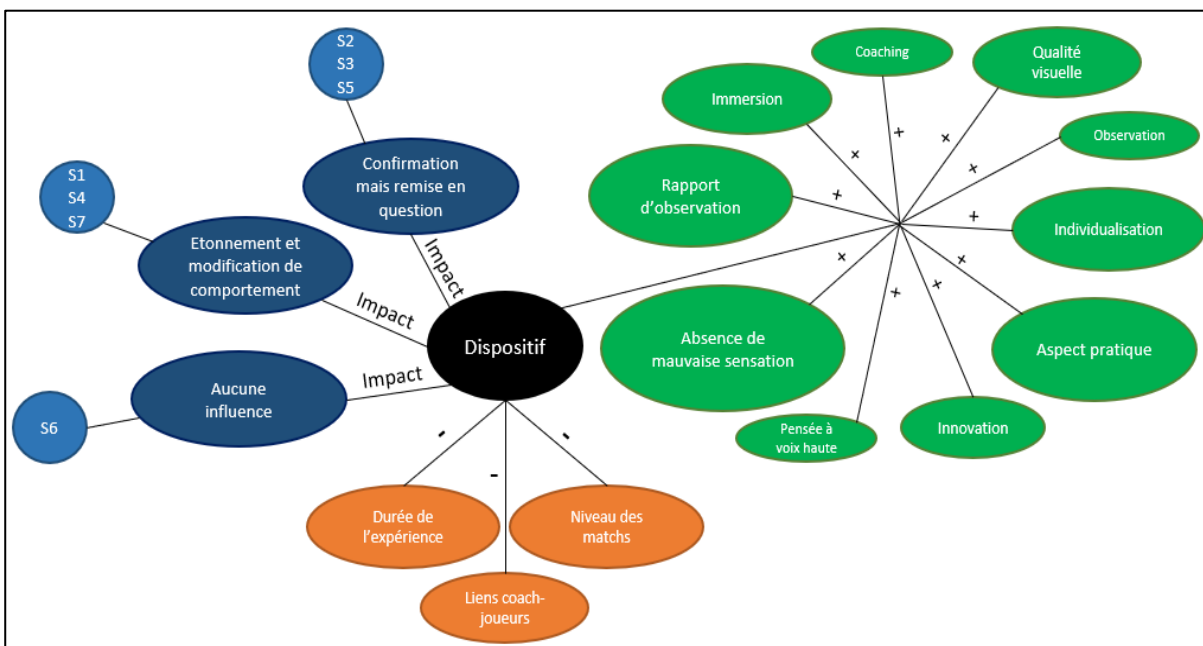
S2
S3
S5

S1
S4
S7

Confirmation mais remise en question

Etonnement et modification de comportement

Aucune influence

S6

Impact

Impact

Impact

Dispositif

Coaching

Qualité visuelle

Immersion

Observation

Rapport d'observation

Individualisation

Absence de mauvaise sensation

Aspect pratique

Pensée à voix haute

Innovation

+
+
+
+
+
+
+
+
+
+

-
-
-

Durée de l'expérience

Niveau des matchs

Liens coach-joueurs